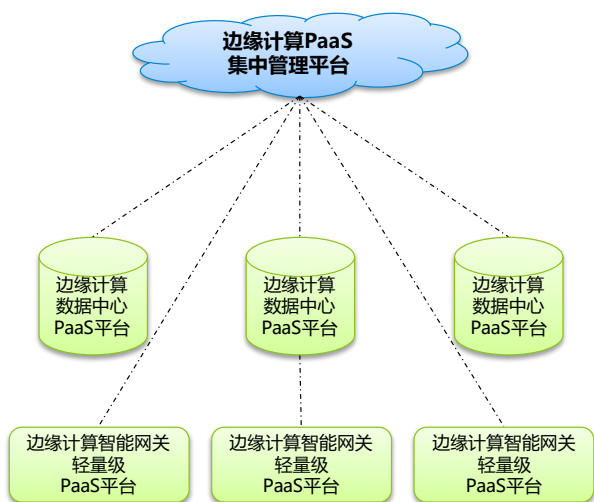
边缘计算PaaS
集中管理平台

边缘计算
数据中心
PaaS平台

边缘计算
数据中心
PaaS平台

边缘计算
数据中心
PaaS平台

边缘计算智能网关
轻量级
PaaS平台

边缘计算智能网关
轻量级
PaaS平台

边缘计算智能网关
轻量级
PaaS平台